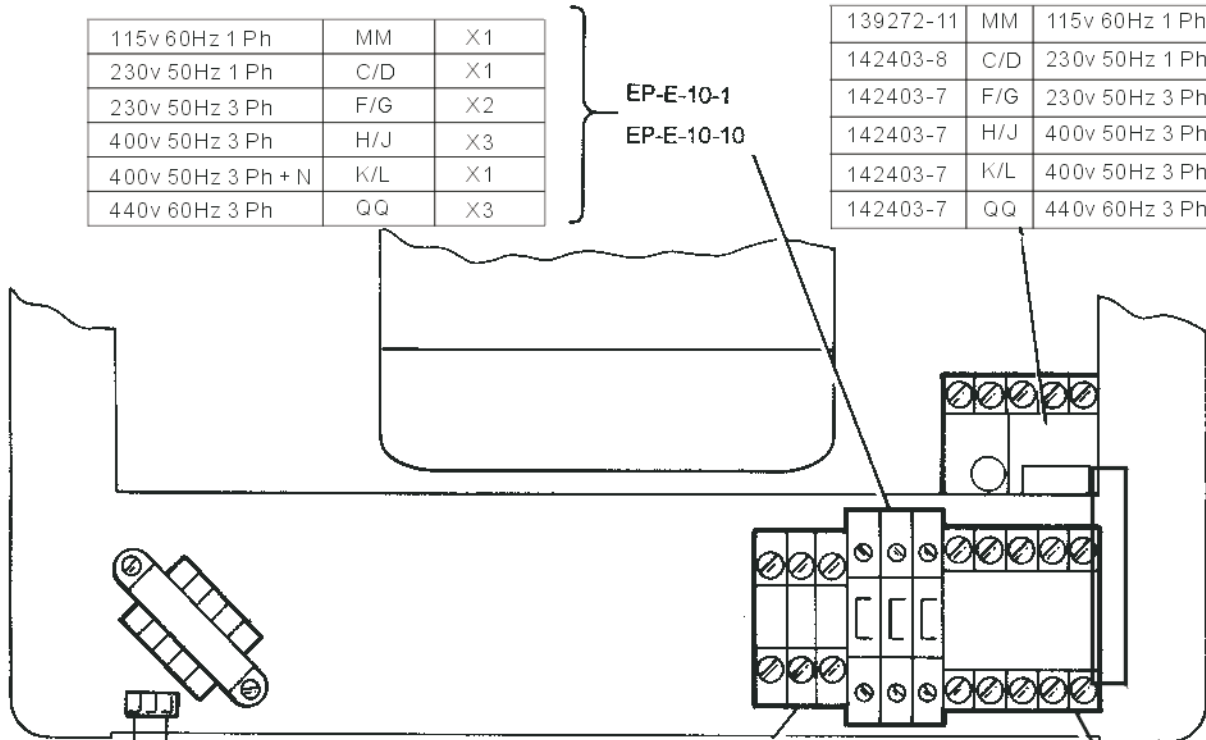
| 115v 60Hz 1 Ph | MM | X1 |
|---|---|---|
| 230v 50Hz 1 Ph | C/D | X1 |
| 230v 50Hz 3 Ph | F/G | X2 |
| 400v 50Hz 3 Ph | H/J | X3 |
| 400v 50Hz 3 Ph + N | K/L | X1 |
| 440v 60Hz 3 Ph | QQ | X3 |

EP-E-10-1
EP-E-10-10

| 139272-11 | MM | 115v 60Hz 1 Ph |
|---|---|---|
| 142403-8 | C/D | 230v 50Hz 1 Ph |
| 142403-7 | F/G | 230v 50Hz 3 Ph |
| 142403-7 | H/J | 400v 50Hz 3 Ph |
| 142403-7 | K/L | 400v 50Hz 3 Ph |
| 142403-7 | QQ | 440v 60Hz 3 Ph |